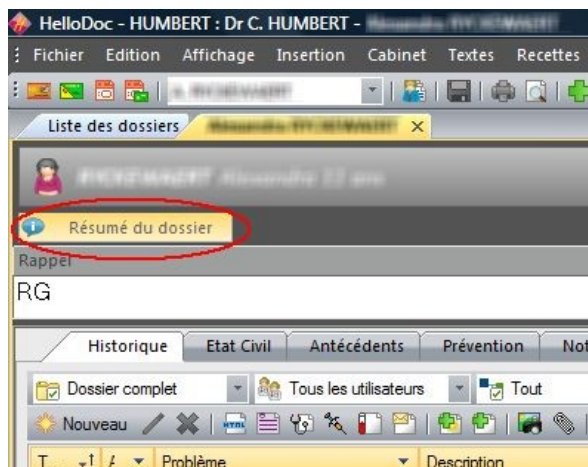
HelloDoc - HUMBERT : Dr C. HUMBERT - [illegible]

Fichier Edition Affichage Insertion Cabinet Textes Recettes

Liste des dossiers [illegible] ×

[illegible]

Résumé du dossier

Rappel

RG

Historique Etat Civil Antécédents Prévention Not

Dossier complet Tous les utilisateurs Tout

Nouveau

T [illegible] Problème Description